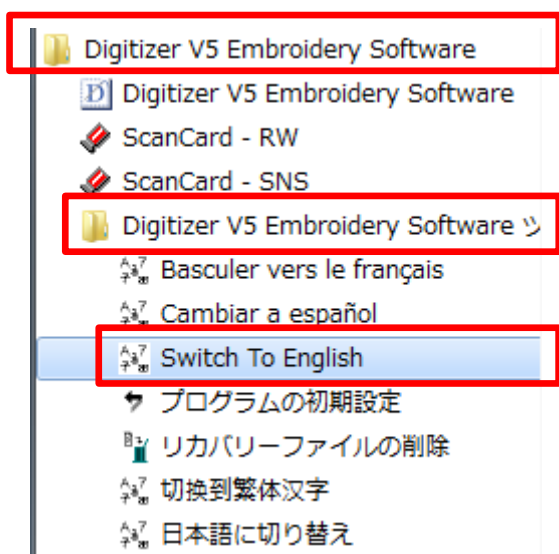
Digitizer V5 Embroidery Software
Digitizer V5 Embroidery Software
ScanCard - RW
ScanCard - SNS
Digitizer V5 Embroidery Software ツ
Basculer vers le français
Cambiar a español
Switch To English
プログラムの初期設定
リカバリーファイルの削除
切换到繁体汉字
日本語に切り替え